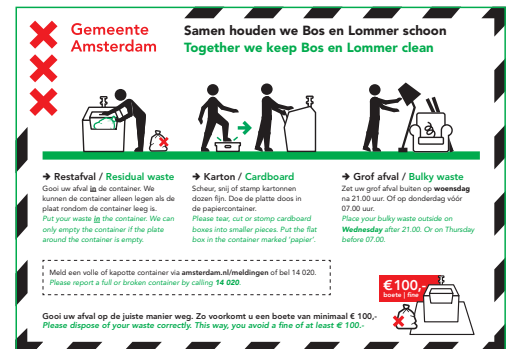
Gemeente Amsterdam

Samen houden we Bos en Lommer schoon
Together we keep Bos en Lommer clean

➔ Restafval / Residual waste
Gooi uw afval in de container. We kunnen de container alleen legen als de plaat rondom de container leeg is.
Put your waste in the container. We can only empty the container if the plate around the container is empty.

➔ Karton / Cardboard
Scheur, snij of stamp kartonnen dozen fijn. Doe de platte doos in de papiercontainer.
Please tear, cut or stomp cardboard boxes into smaller pieces. Put the flat box in the container marked 'papier'.

➔ Grof afval / Bulky waste
Zet uw grof afval buiten op woensdag na 21.00 uur. Of op donderdag vóór 07.00 uur.
Place your bulky waste outside on Wednesday after 21.00. Or on Thursday before 07.00.

Meld een volle of kapotte container via amsterdam.nl/meldingen of bel 14 020.
Please report a full or broken container by calling 14 020.

€100,-
boete | fine

Gooi uw afval op de juiste manier weg. Zo voorkomt u een boete van minimaal € 100,-
Please dispose of your waste correctly. This way, you avoid a fine of at least € 100,-